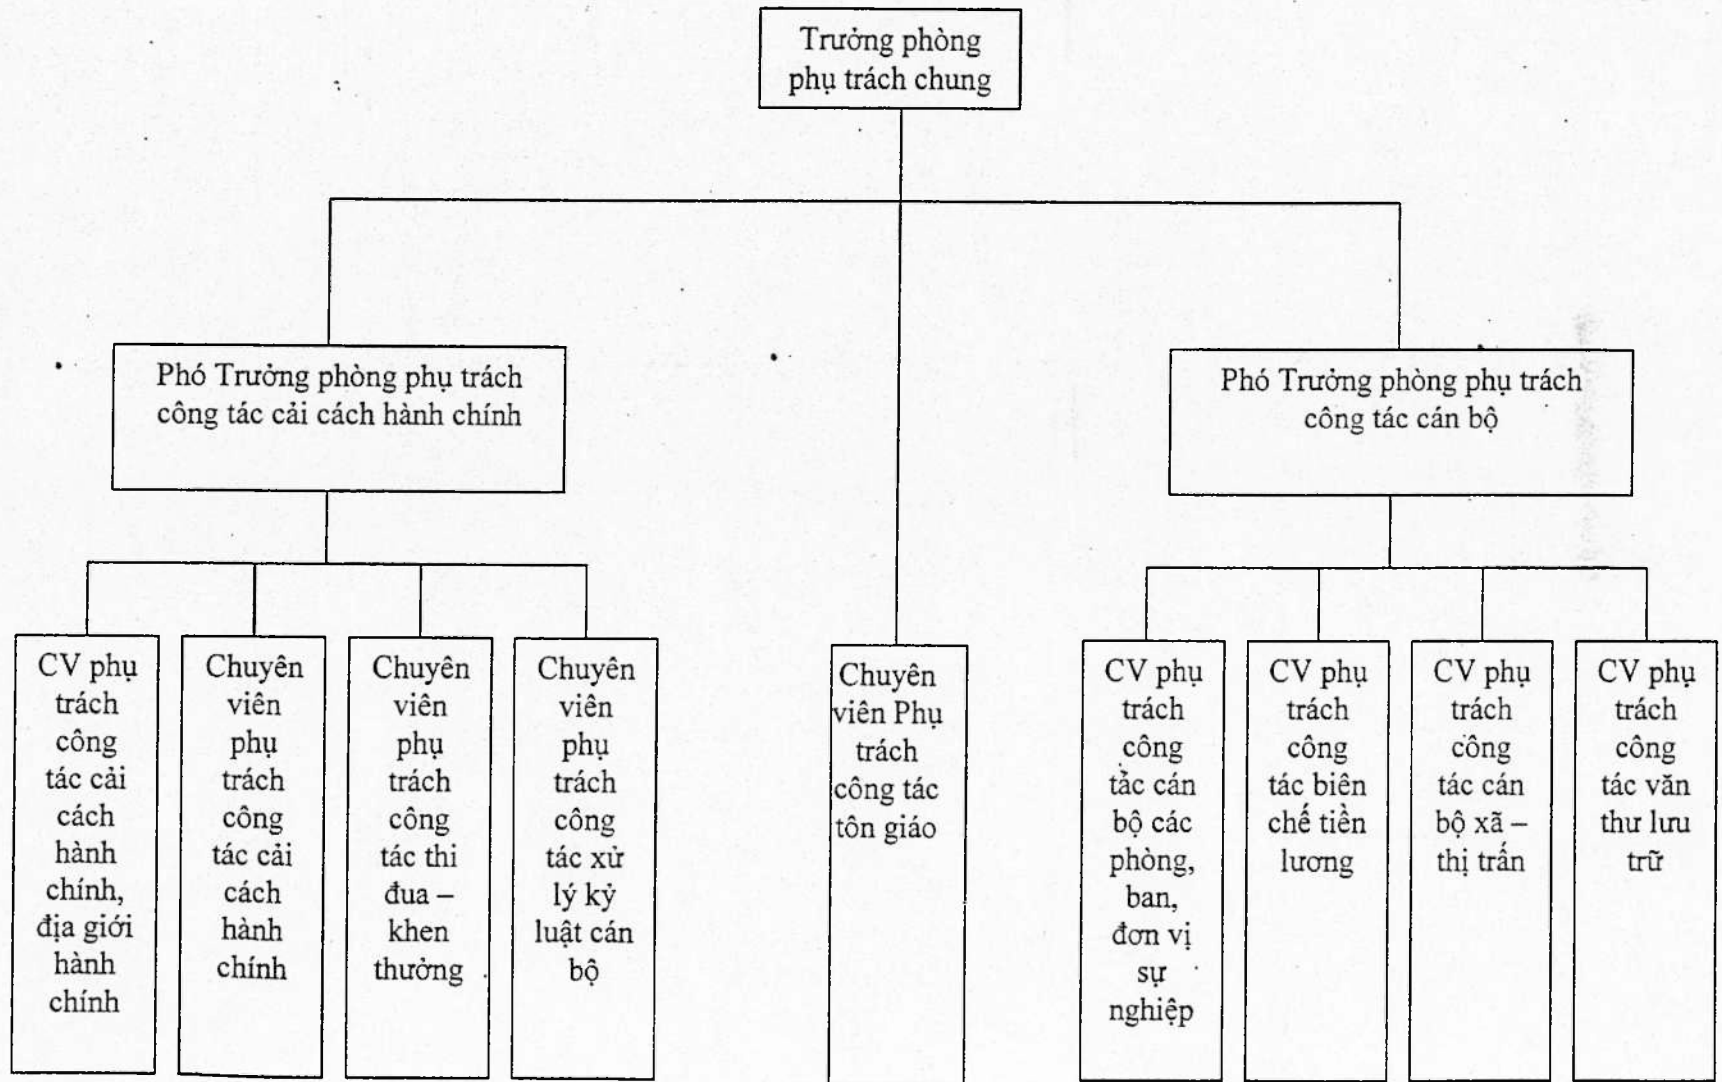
Trưởng phòng phụ trách chung

Phó Trưởng phòng phụ trách công tác cải cách hành chính

Phó Trưởng phòng phụ trách công tác cán bộ

CV phụ trách công tác cải cách hành chính, địa giới hành chính

Chuyên viên phụ trách công tác cải cách hành chính

Chuyên viên phụ trách công tác thi đua – khen thưởng

Chuyên viên phụ trách công tác xử lý kỷ luật cán bộ

Chuyên viên Phụ trách công tác tôn giáo

CV phụ trách công tắc cán bộ các phòng, ban, đơn vị sự nghiệp

CV phụ trách công tác biên chế tiền lương

CV phụ trách công tác cán bộ xã – thị trấn

CV phụ trách công tác văn thư lưu trữ